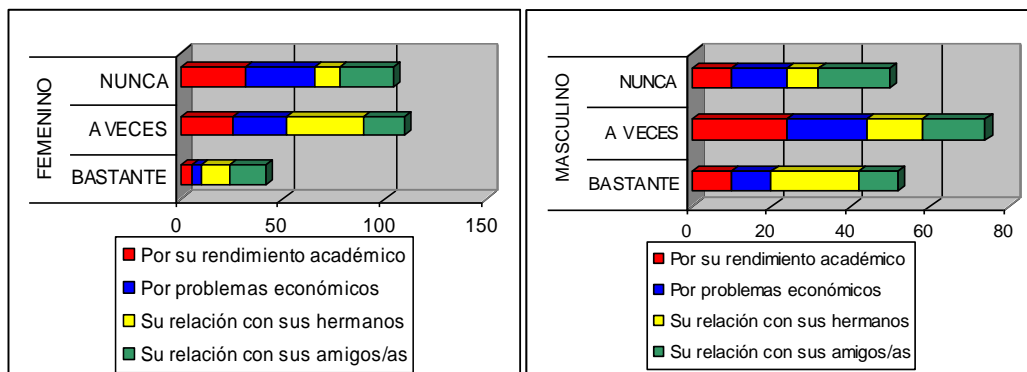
FEMENINO
NUNCA
A VECES
BASTANTE
0
50
100
150
Por su rendimiento académico
Por problemas económicos
Su relación con sus hermanos
Su relación con sus amigos/as

MASCULINO
NUNCA
A VECES
BASTANTE
0
20
40
60
80
Por su rendimiento académico
Por problemas económicos
Su relación con sus hermanos
Su relación con sus amigos/as